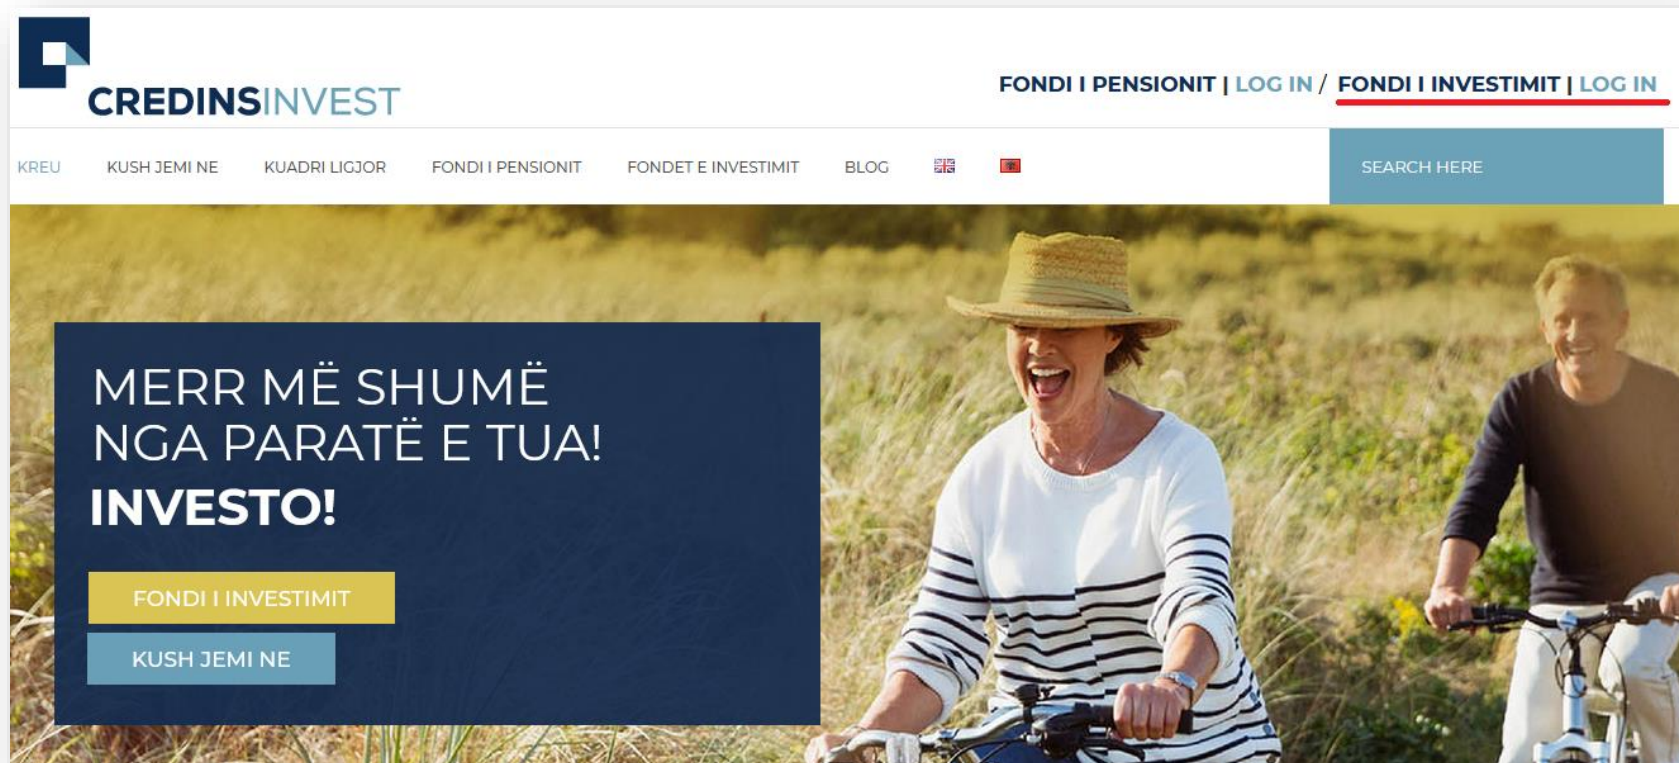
CREDINSINVEST

FONDI I PENSIONIT | LOG IN / FONDI I INVESTIMIT | LOG IN

KREU KUSH JEMI NE KUADRI LIGJOR FONDI I PENSIONIT FONDET E INVESTIMIT BLOG

SEARCH HERE

MERR MË SHUMË NGA PARATË E TUA!
INVESTO!

FONDI I INVESTIMIT

KUSH JEMI NE